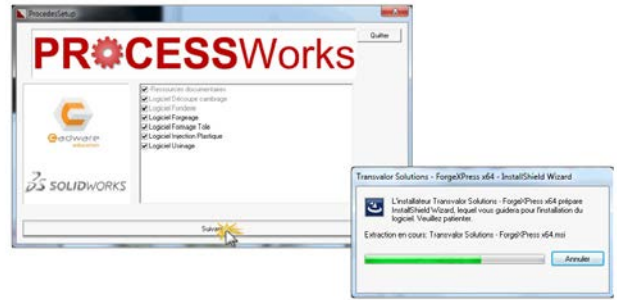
ProcedeSetup

PROCESSWorks

Quitter

Cadware education

SOLIDWORKS

Ressources documentaires
Logiciel Découpe cambrage
Logiciel Fonderie
Logiciel Forgeage
Logiciel Formage Tole
Logiciel Injection Plastique
Logiciel Usinage

Suivant

Transvalor Solutions - ForgeXPress x64 - InstallShield Wizard

L'installateur Transvalor Solutions - ForgeXPress x64 prépare InstallShield Wizard, lequel vous guidera pour l'installation du logiciel. Veuillez patienter.

Extraction en cours: Transvalor Solutions - ForgeXPress x64.msi

Annuler